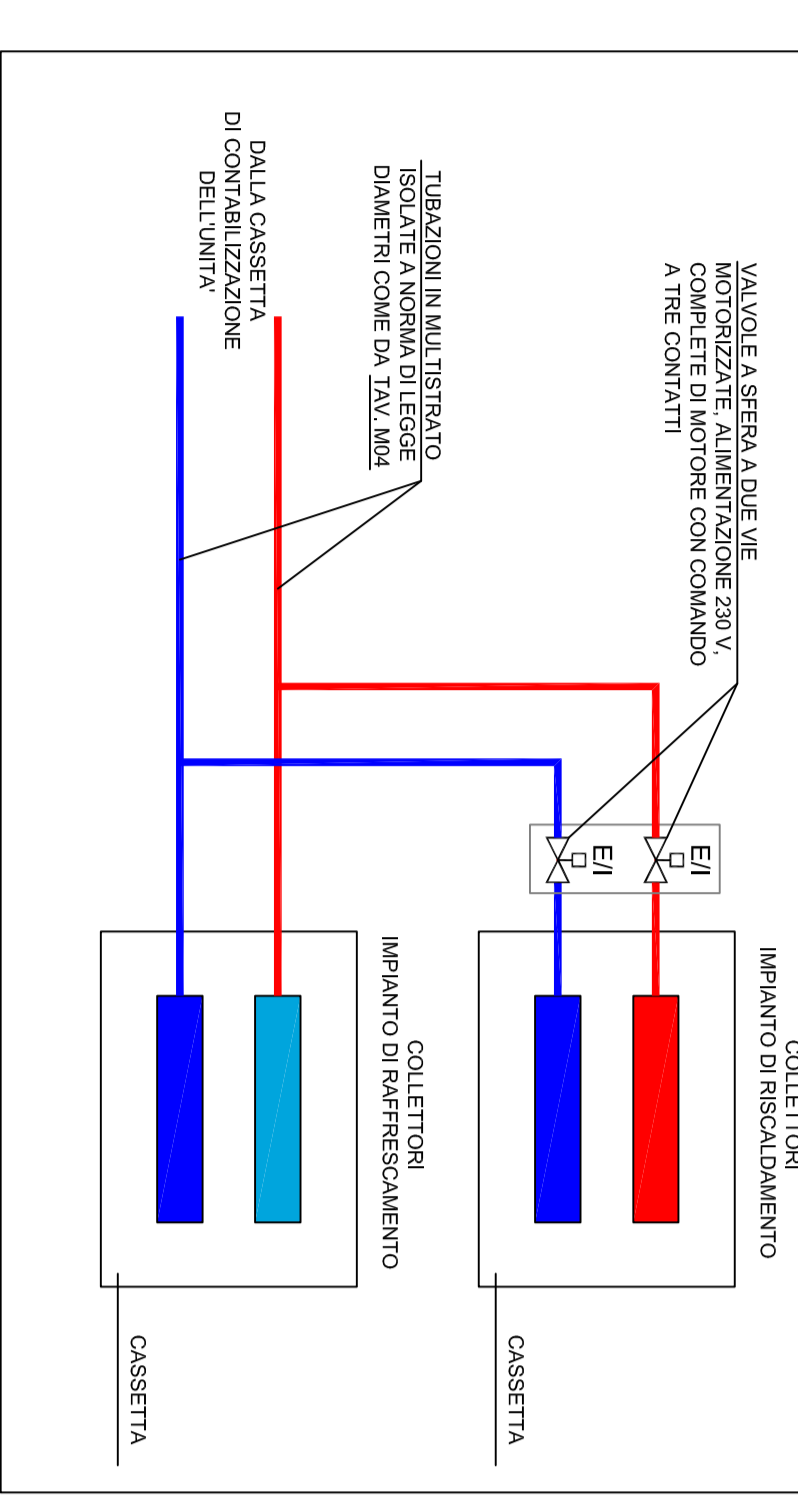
VALVOLE A SFERA A DUE VIE MOTORIZZATE, ALIMENTAZIONE 230 V, COMPLETE DI MOTORE CON COMANDO A TRE CONTATTI

TUBAZIONI IN MULTISTRATO ISOLATE A NORMA DI LEGGE DIAMETRI COME DA TAV. M04

DALLA CASSETTA DI CONTABILIZZAZIONE DELL'UNITA'

E/I

E/I

COLLETTORI IMPIANTO DI RISCALDAMENTO

COLLETTORI IMPIANTO DI RAFFRESCAMENTO

CASSETTA

CASSETTA